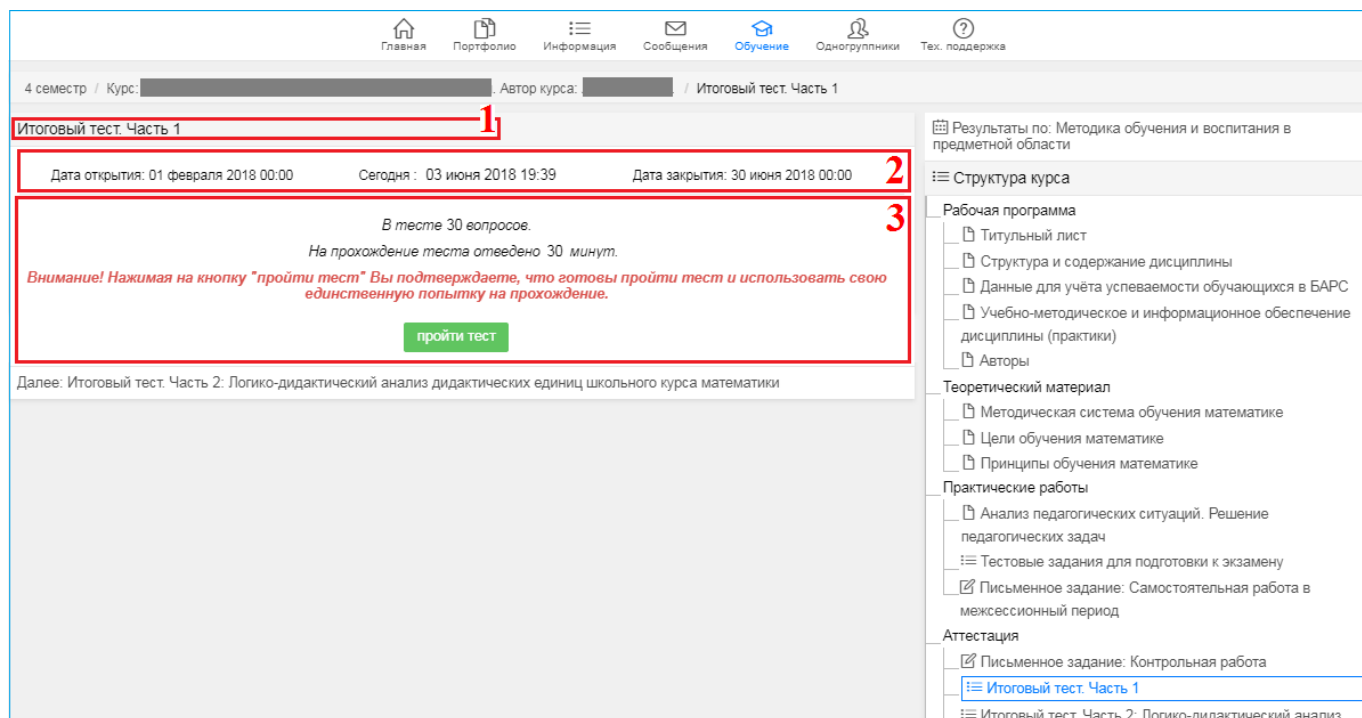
Главная Портфолио Информация Сообщения Обучение Одногруппники Тех. поддержка

4 семестр / Курс: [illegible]. Автор курса: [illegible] / Итоговый тест. Часть 1

Итоговый тест. Часть 1

1

Дата открытия: 01 февраля 2018 00:00 Сегодня : 03 июня 2018 19:39 Дата закрытия: 30 июня 2018 00:00

2

3

В тесте 30 вопросов.

На прохождение теста отведено 30 минут.

Внимание! Нажимая на кнопку "пройти тест" Вы подтверждаете, что готовы пройти тест и использовать свою единственную попытку на прохождение.

пройти тест

Далее: Итоговый тест. Часть 2: Логико-дидактический анализ дидактических единиц школьного курса математики

Результаты по: Методика обучения и воспитания в предметной области

Структура курса

Рабочая программа
Титульный лист
Структура и содержание дисциплины
Данные для учёта успеваемости обучающихся в БАРС
Учебно-методическое и информационное обеспечение дисциплины (практики)
Авторы
Теоретический материал
Методическая система обучения математике
Цели обучения математике
Принципы обучения математике
Практические работы
Анализ педагогических ситуаций. Решение педагогических задач
Тестовые задания для подготовки к экзамену
Письменное задание: Самостоятельная работа в межсессионный период
Аттестация
Письменное задание: Контрольная работа
Итоговый тест. Часть 1
Итоговый тест. Часть 2: Логико-дидактический анализ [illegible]